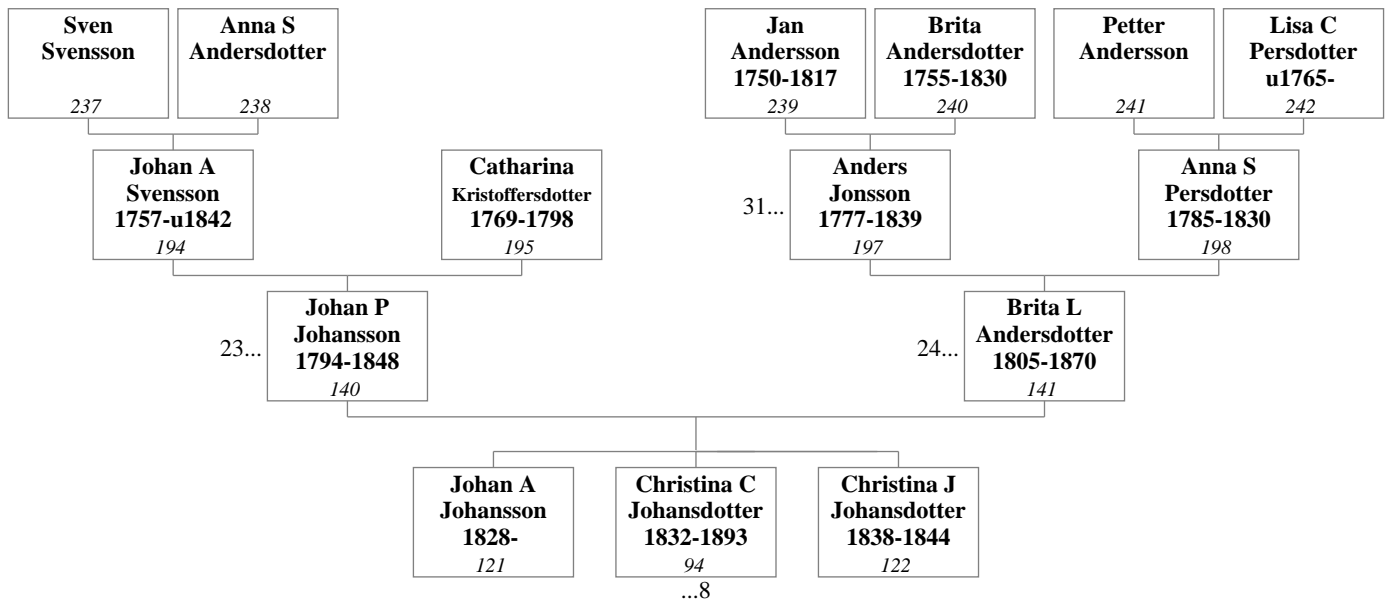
Sven Svensson
237

Anna S Andersdotter
238

Jan Andersson 1750-1817
239

Brita Andersdotter 1755-1830
240

Petter Andersson
241

Lisa C Persdotter u1765-
242

Johan A Svensson 1757-u1842
194

Catharina Kristoffersdotter 1769-1798
195

31...

Anders Jonsson 1777-1839
197

Anna S Persdotter 1785-1830
198

23...

Johan P Johansson 1794-1848
140

24...

Brita L Andersdotter 1805-1870
141

Johan A Johansson 1828-
121

Christina C Johansdotter 1832-1893
94

...8

Christina J Johansdotter 1838-1844
122